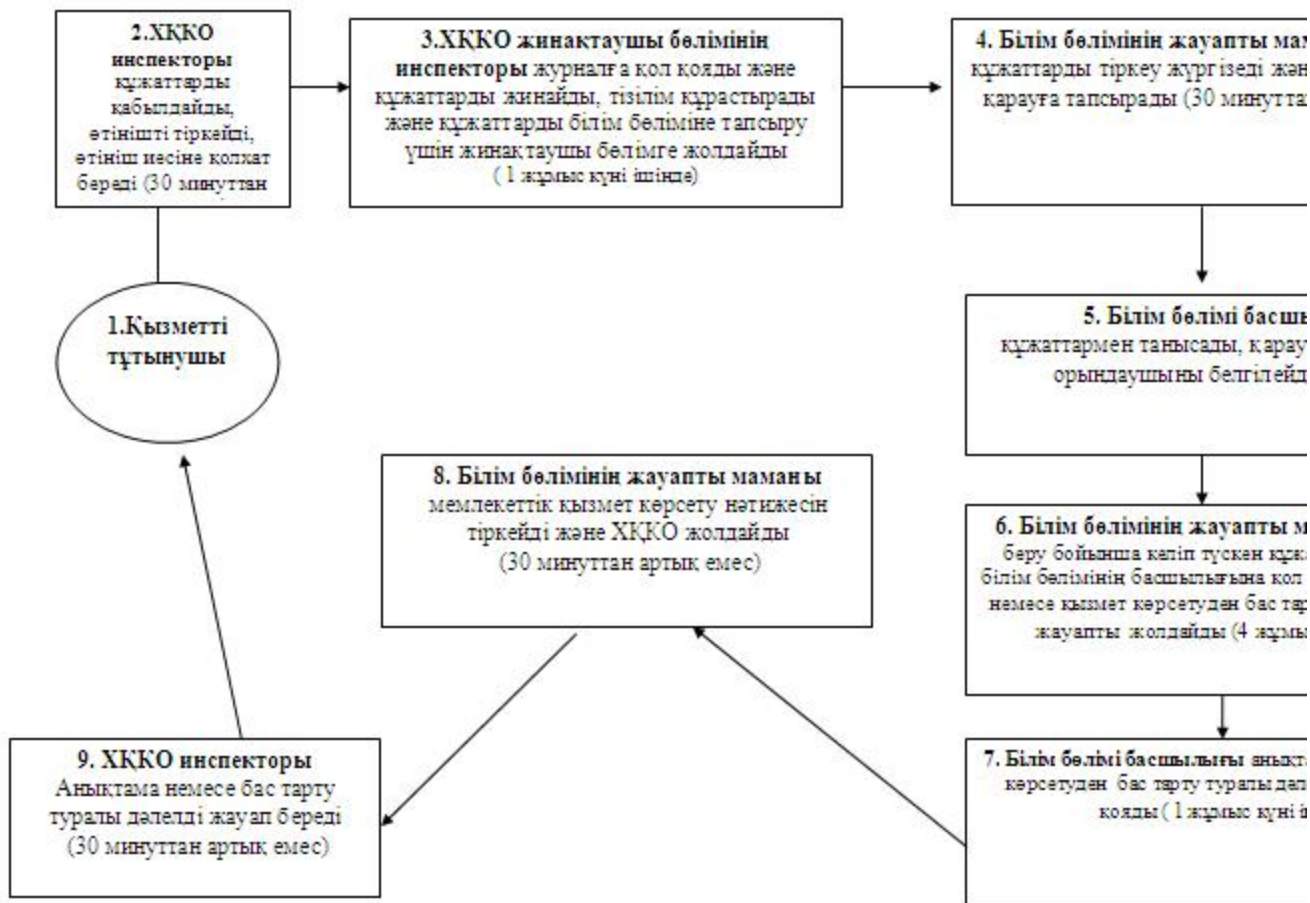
2.ХҚКО инспекторы құжаттарды қабылдайды, өтінішті тіркейді, өтініш иесіне қолхат береді (30 минуттан

3.ХҚКО жинақтаушы бөлімінің инспекторы журналға қол қояды және құжаттарды жинайды, тізілім құрастырады және құжаттарды білім бөліміне тапсыру үшін жинақтаушы бөлімге жолдайды ( 1 жұмыс күні ішінде)

4. Білім бөлімінің жауапты мам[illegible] құжаттарды тіркеу жүргізеді жән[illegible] қарауға тапсырады (30 минутта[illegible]

1.Қызметті тұтынушы

5. Білім бөлімі басш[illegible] құжаттармен танысады, қарау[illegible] орындаушыны белгілейд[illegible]

8. Білім бөлімінің жауапты маманы мемлекеттік қызмет көрсету нәтижесін тіркейді және ХҚКО жолдайды (30 минуттан артық емес)

6. Білім бөлімінің жауапты м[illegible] беру бойынша келіп түскен құжа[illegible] білім бөлімінің басшылығына қол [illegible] немесе қызмет көрсетуден бас тар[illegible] жауапты жолдайды (4 жұмы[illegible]

9. ХҚКО инспекторы Анықтама немесе бас тарту туралы дәлелді жауап береді (30 минуттан артық емес)

7. Білім бөлімі басшылығы анықта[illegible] көрсетуден бас тарту туралы дәл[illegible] қояды ( 1 жұмыс күні і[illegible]